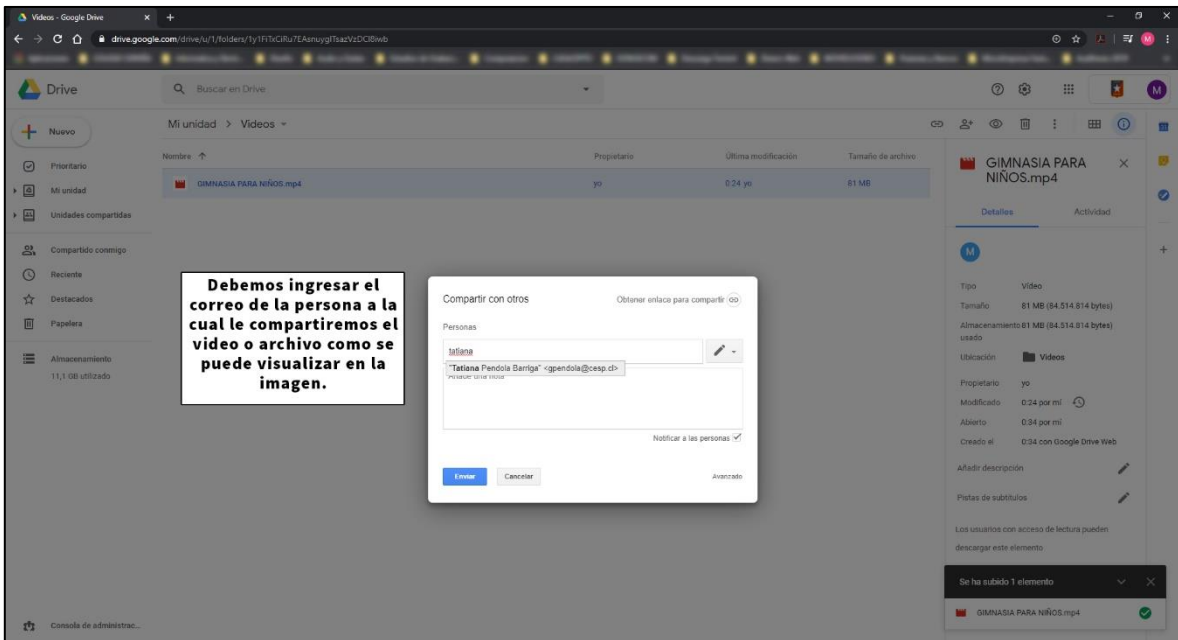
Videos - Google Drive × +
drive.google.com/drive/u/1/folders/1y1FiTxCiRu7EAsnuygITsazVzDOBiwb

Drive
Buscar en Drive

Nuevo
Prioritario
Mi unidad
Unidades compartidas
Compartido conmigo
Reciente
Destacados
Papelera
Almacenamiento
11,1 GB utilizado
Consola de administrac...

Mi unidad > Videos

Nombre ↑ | Propietario | Última modificación | Tamaño de archivo
GIMNASIA PARA NIÑOS.mp4 | yo | 0:24 yo | 81 MB

Debemos ingresar el correo de la persona a la cual le compartiremos el video o archivo como se puede visualizar en la imagen.

Compartir con otros
Obtener enlace para compartir
Personas
tatiana
"Tatiana Pendola Barriga" <gpendola@cesp.cl>
Añade una nota
Notificar a las personas
Enviar
Cancelar
Avanzado

GIMNASIA PARA NIÑOS.mp4
Detalles
Actividad
M
Tipo Vídeo
Tamaño 81 MB (84.514.814 bytes)
Almacenamiento usado 81 MB (84.514.814 bytes)
Ubicación Videos
Propietario yo
Modificado 0:24 por mí
Abierto 0:34 por mí
Creado el 0:34 con Google Drive Web
Añadir descripción
Pistas de subtítulos
Los usuarios con acceso de lectura pueden descargar este elemento

Se ha subido 1 elemento
GIMNASIA PARA NIÑOS.mp4